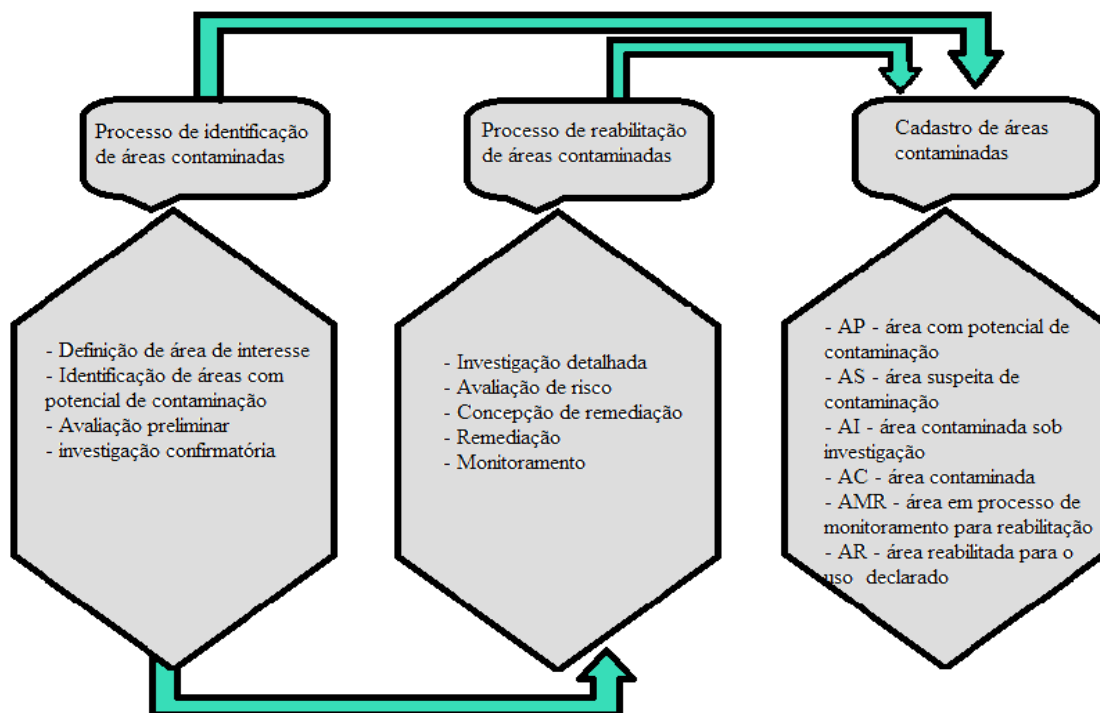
Processo de identificação de áreas contaminadas

- Definição de área de interesse
- Identificação de áreas com potencial de contaminação
- Avaliação preliminar
- investigação confirmatória

Processo de reabilitação de áreas contaminadas

- Investigação detalhada
- Avaliação de risco
- Concepção de remediação
- Remediação
- Monitoramento

Cadastro de áreas contaminadas

- AP - área com potencial de contaminação
- AS - área suspeita de contaminação
- AI - área contaminada sob investigação
- AC - área contaminada
- AMR - área em processo de monitoramento para reabilitação
- AR - área reabilitada para o uso declarado